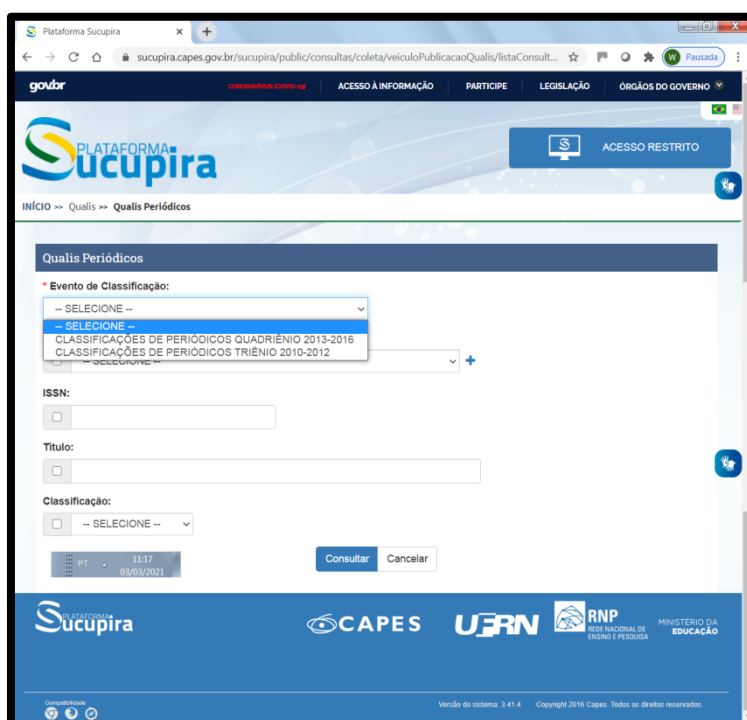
Plataforma Sucupira

sucupira.capes.gov.br/sucupira/public/consultas/coleta/veiculoPublicacaoQualis/listaConsult...

W Pausada

gov.br CORONAVÍRUS (COVID-19) ACESSO À INFORMAÇÃO PARTICIPE LEGISLAÇÃO ÓRGÃOS DO GOVERNO

PLATAFORMA Sucupira

ACESSO RESTRITO

INÍCIO >> Qualis >> Qualis Periódicos

Qualis Periódicos

* Evento de Classificação:

-- SELECIONE --

-- SELECIONE --
CLASSIFICAÇÕES DE PERIÓDICOS QUADRIÊNIO 2013-2016
CLASSIFICAÇÕES DE PERIÓDICOS TRIÊNIO 2010-2012

-- SELECIONE --

ISSN:

Título:

Classificação:

-- SELECIONE --

PT 11:17 03/03/2021

Consultar Cancelar

PLATAFORMA Sucupira CAPES UFRN RNP REDE NACIONAL DE ENSINO E PESQUISA MINISTÉRIO DA EDUCAÇÃO

Compatibilidade

Versão do sistema: 3.41.4 Copyright 2016 Capes. Todos os direitos reservados.